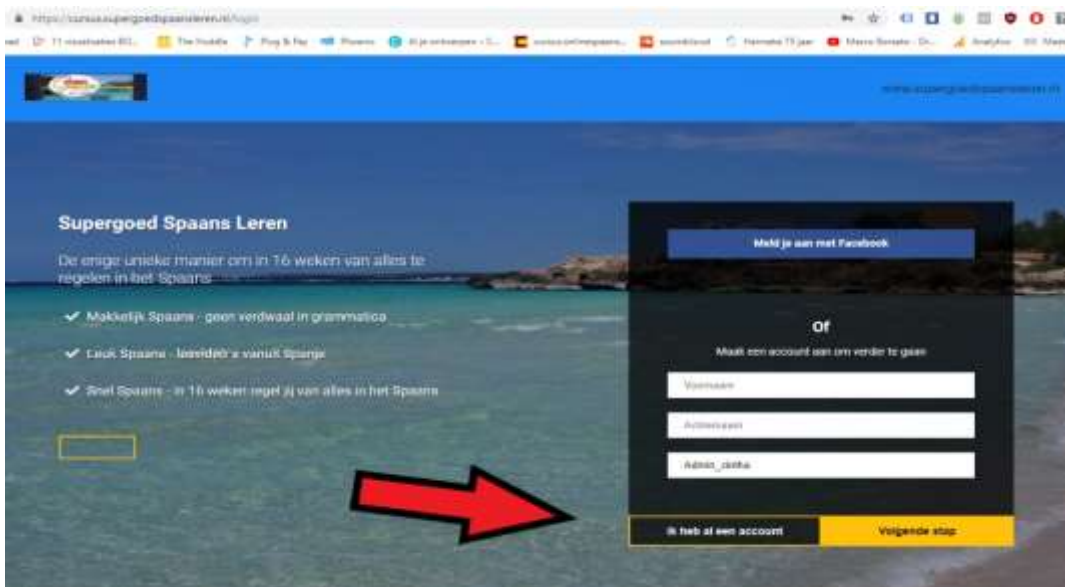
https://cursus.supergoedspaansleren.nl/login

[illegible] 11 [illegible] The Noodle Plug & Pay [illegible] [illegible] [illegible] soundcloud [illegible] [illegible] Analytics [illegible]

www.supergoedspaansleren.nl

Supergoed Spaans Leren

De enige unieke manier om in 16 weken van alles te regelen in het Spaans

Makkelijk Spaans - geen verdwaal in grammatica

Leuk Spaans - lesvideo's vanuit Spanje

Snel Spaans - in 16 weken regel jij van alles in het Spaans

Meld je aan met Facebook

Of

Maak een account aan om verder te gaan

Voornaam

Achternaam

Admin_ditha

Ik heb al een account

Volgende stap